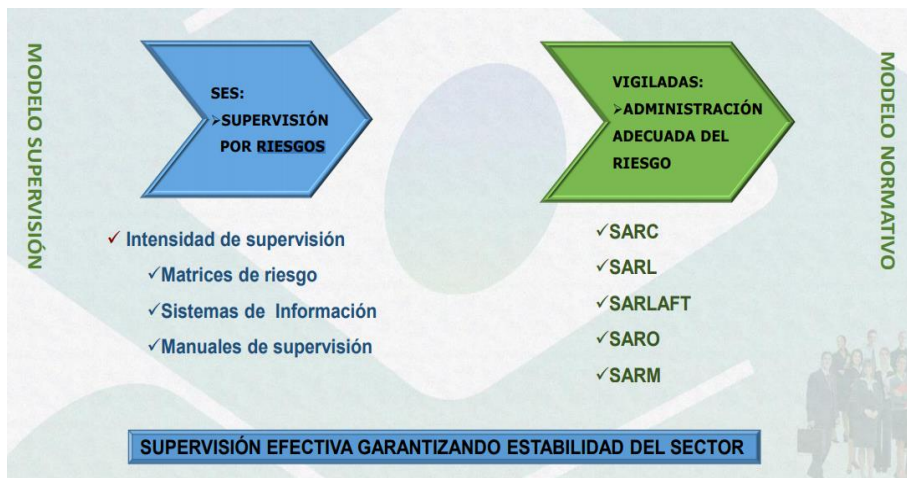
MODELO SUPERVISIÓN

SES:
➢SUPERVISIÓN POR RIESGOS

✓ Intensidad de supervisión
✓Matrices de riesgo
✓Sistemas de Información
✓Manuales de supervisión

VIGILADAS:
➢ADMINISTRACIÓN ADECUADA DEL RIESGO

✓SARC
✓SARL
✓SARLAFT
✓SARO
✓SARM

MODELO NORMATIVO

SUPERVISIÓN EFECTIVA GARANTIZANDO ESTABILIDAD DEL SECTOR